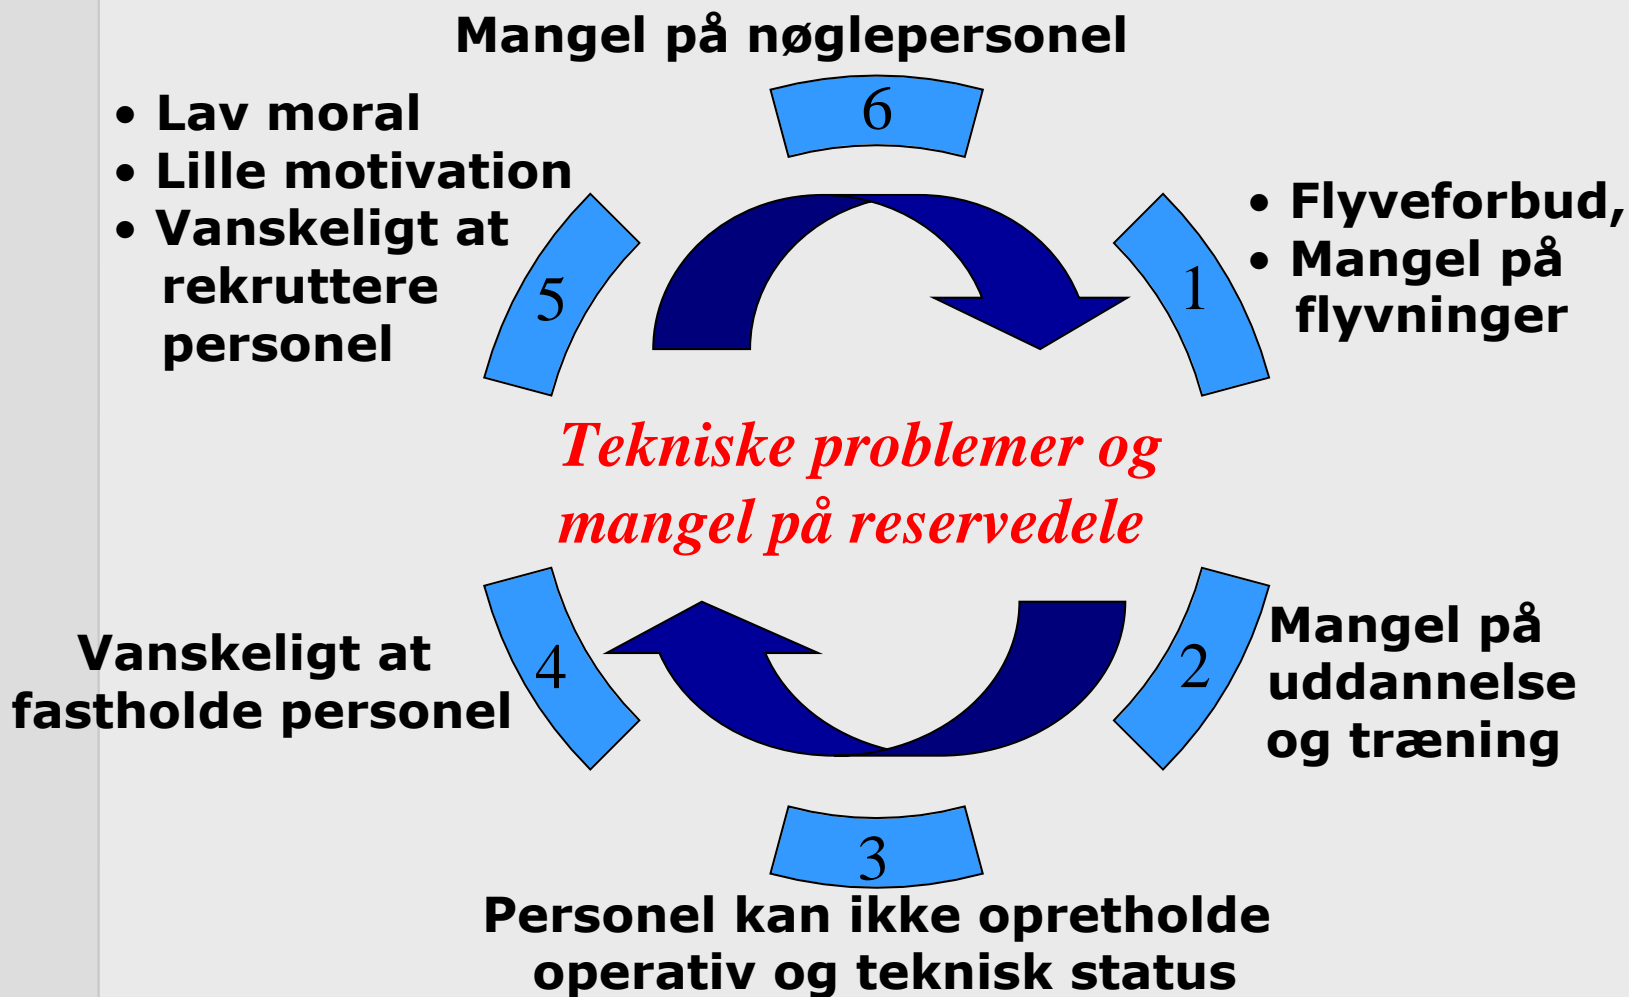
Mangel på nøglepersonel

6

• Lav moral
• Lille motivation
• Vanskeligt at rekruttere personel

5

• Flyveforbud,
• Mangel på flyvninger

1

Tekniske problemer og mangel på reservedele

Vanskeligt at fastholde personel

4

2

Mangel på uddannelse og træning

3

Personel kan ikke opretholde operativ og teknisk status